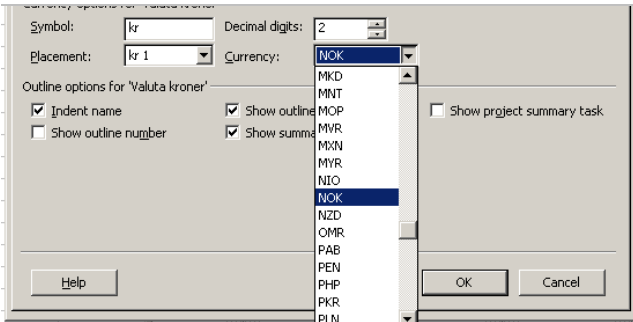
Currency options for 'Valuta kroner'

Symbol: kr

Decimal digits: 2

Placement: kr 1

Currency: NOK

MKD
MNT
MOP
MVR
MXN
MYR
NIO
NOK
NZD
OMR
PAB
PEN
PHP
PKR
PLN

Outline options for 'Valuta kroner'

Indent name

Show outline number

Show outline

Show summa

Show project summary task

Help

OK

Cancel